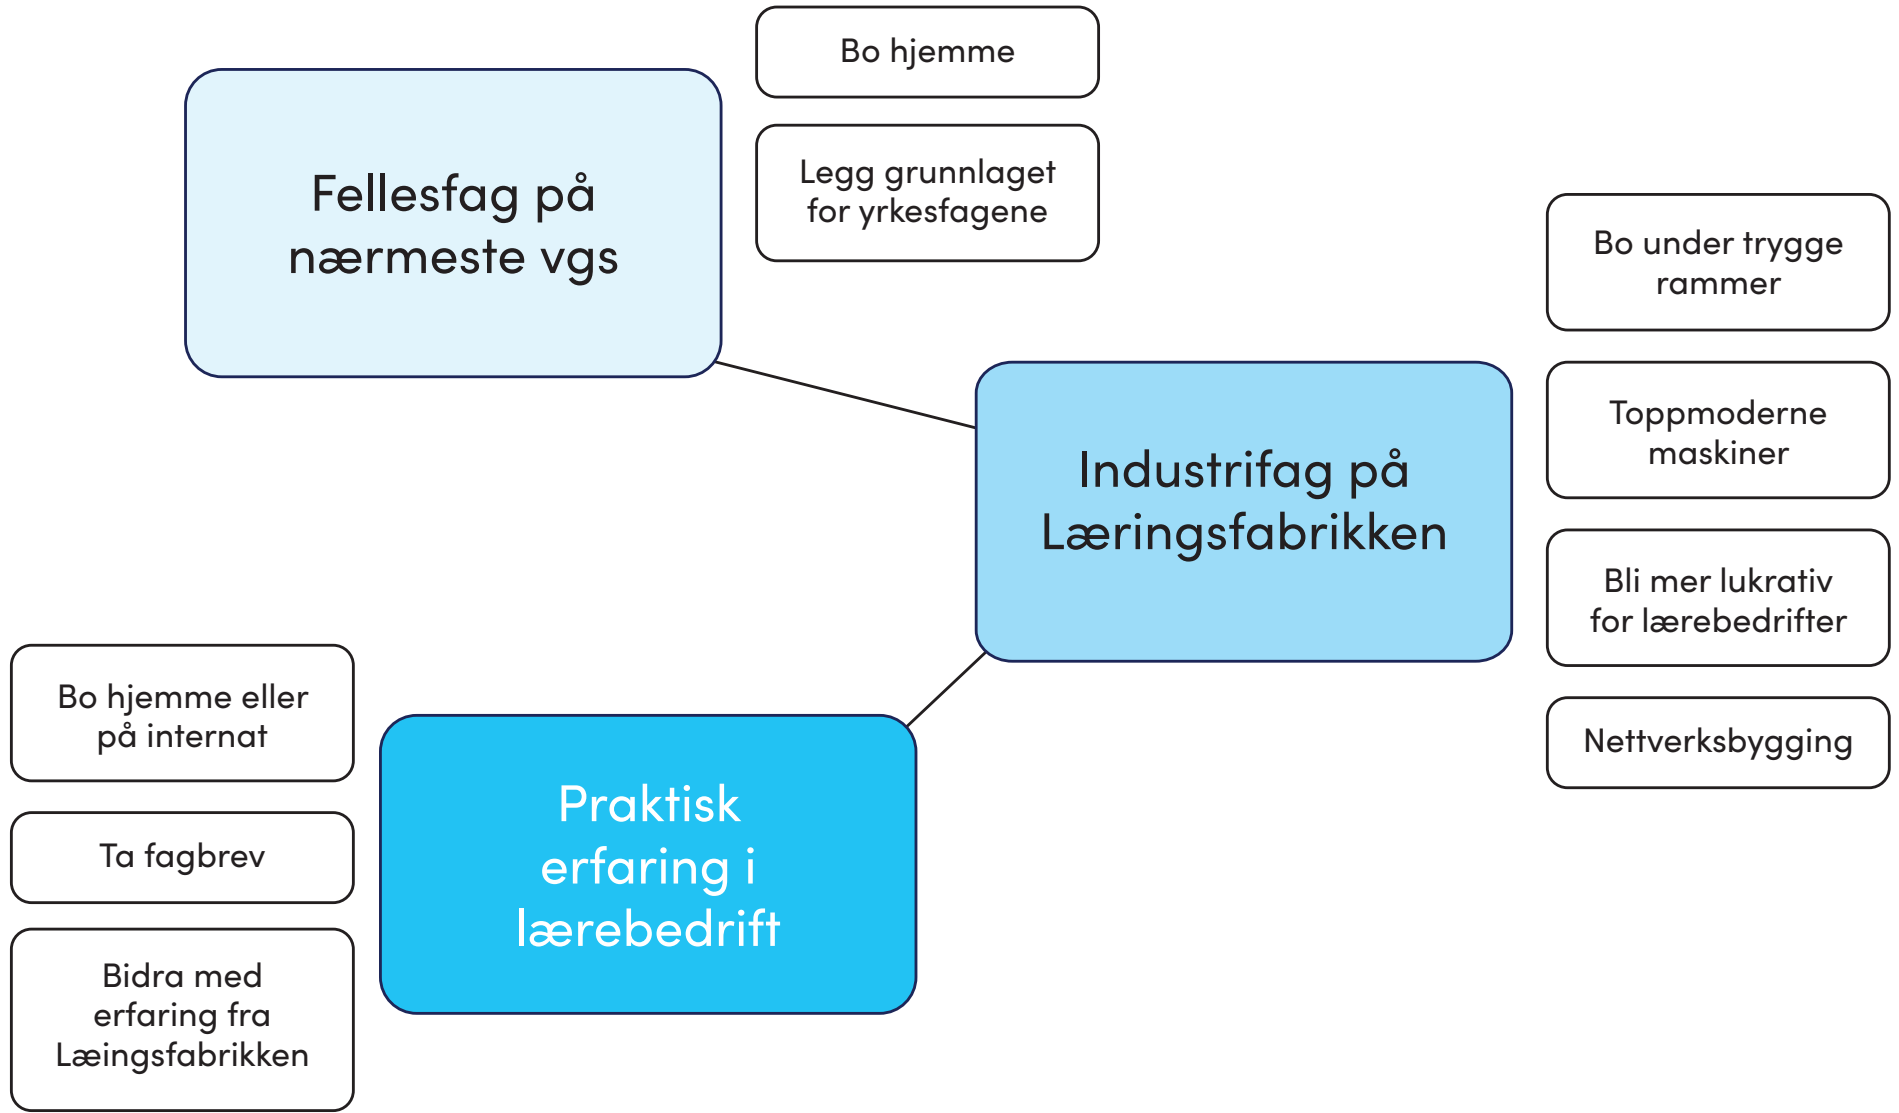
Fellesfag på nærmeste vgs

Bo hjemme

Legg grunnlaget for yrkesfagene

Bo under trygge rammer

Toppmoderne maskiner

Industrifag på Læringsfabrikken

Bli mer lukrativ for lærebedrifter

Nettverksbygging

Bo hjemme eller på internat

Ta fagbrev

Bidra med erfaring fra Læingsfabrikken

Praktisk erfaring i lærebedrift